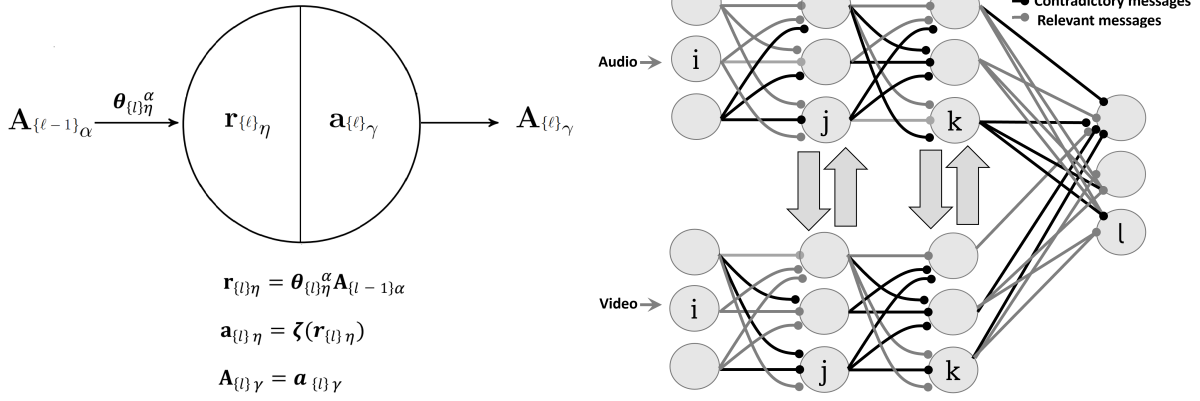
$\mathbf{A}_{\{\ell-1\}_\alpha}$ $\boldsymbol{\theta}_{\{l\}\eta}^{\;\alpha}$ $\mathbf{r}_{\{\ell\}_\eta}$ $\mathbf{a}_{\{\ell\}_\gamma}$ $\mathbf{A}_{\{\ell\}_\gamma}$

$\mathbf{r}_{\{l\}\eta} = \boldsymbol{\theta}_{\{l\}\eta}^{\;\alpha} \mathbf{A}_{\{l-1\}\alpha}$

$\mathbf{a}_{\{l\}\eta} = \boldsymbol{\zeta}(\boldsymbol{r}_{\{l\}\eta})$

$\mathbf{A}_{\{l\}\gamma} = \boldsymbol{a}_{\{l\}\gamma}$

Contradictory messages
Relevant messages

Audio
i
j
k

Video
i
j
k

l